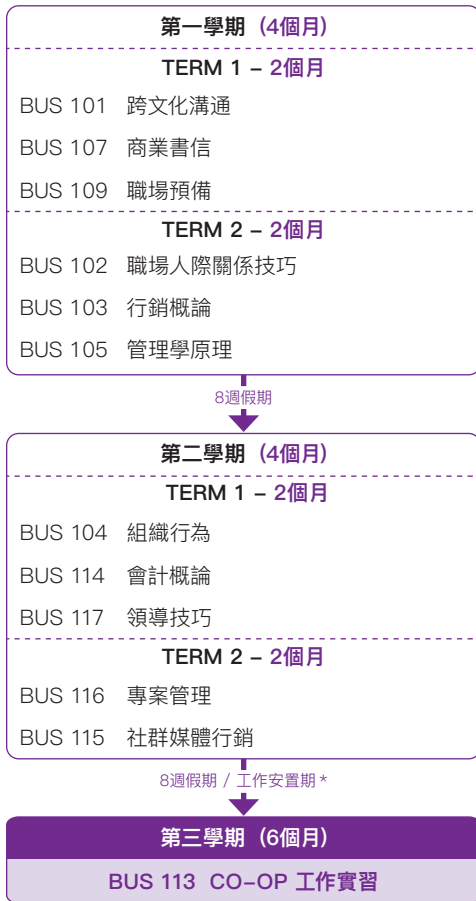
第一學期（4個月）

TERM 1 – 2個月

BUS 101 跨文化溝通

BUS 107 商業書信

BUS 109 職場預備

TERM 2 – 2個月

BUS 102 職場人際關係技巧

BUS 103 行銷概論

BUS 105 管理學原理

8週假期

第二學期（4個月）

TERM 1 – 2個月

BUS 104 組織行為

BUS 114 會計概論

BUS 117 領導技巧

TERM 2 – 2個月

BUS 116 專案管理

BUS 115 社群媒體行銷

8週假期 / 工作安置期 *

第三學期（6個月）

BUS 113 CO-OP 工作實習